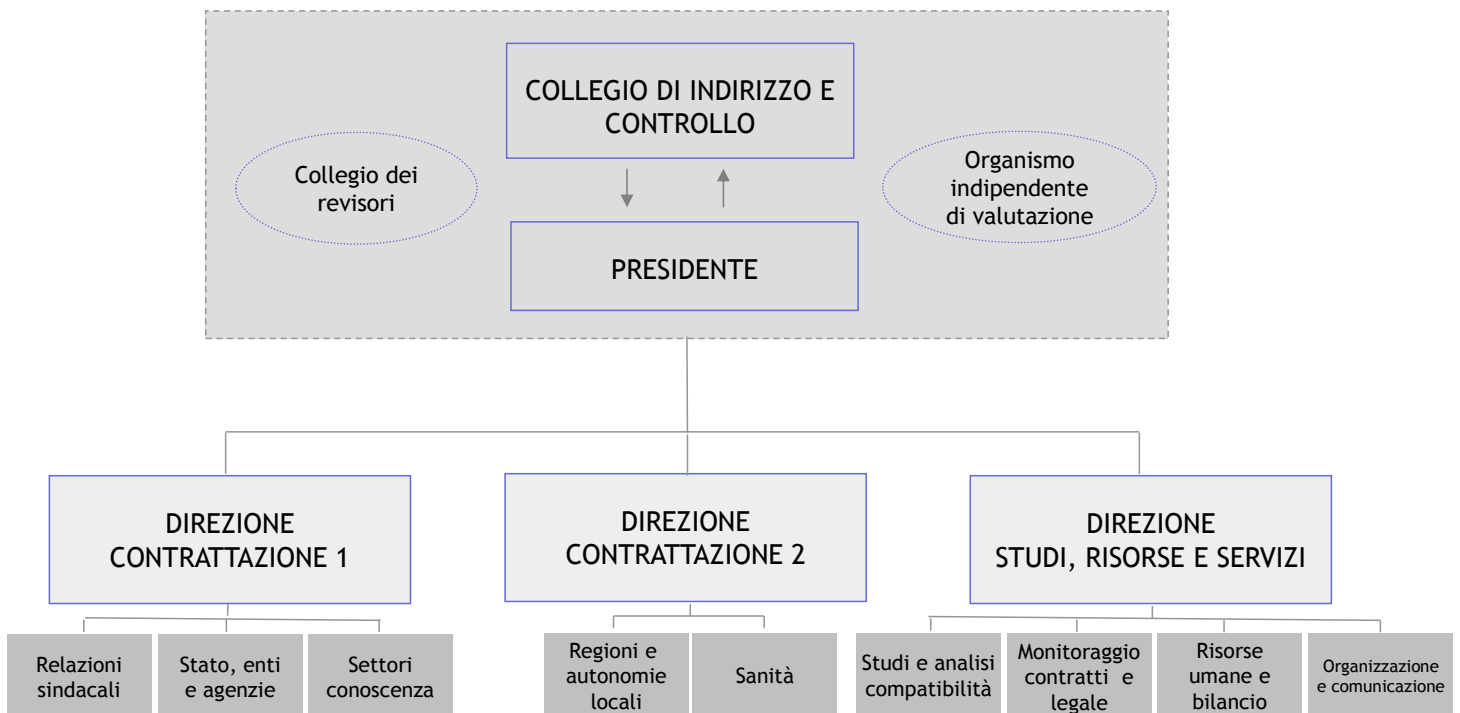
COLLEGIO DI INDIRIZZO E CONTROLLO

Collegio dei revisori

Organismo indipendente di valutazione

PRESIDENTE

DIREZIONE CONTRATTAZIONE 1

DIREZIONE CONTRATTAZIONE 2

DIREZIONE STUDI, RISORSE E SERVIZI

Relazioni sindacali

Stato, enti e agenzie

Settori conoscenza

Regioni e autonomie locali

Sanità

Studi e analisi compatibilità

Monitoraggio contratti e legale

Risorse umane e bilancio

Organizzazione e comunicazione